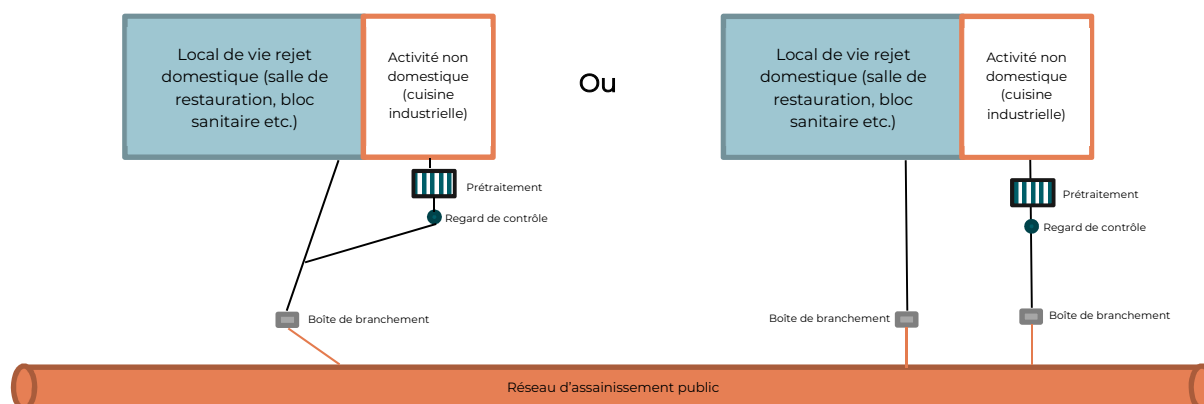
Local de vie rejet domestique (salle de restauration, bloc sanitaire etc.)

Activité non domestique (cuisine industrielle)

Prétraitement

Regard de contrôle

Boîte de branchement

Ou

Local de vie rejet domestique (salle de restauration, bloc sanitaire etc.)

Activité non domestique (cuisine industrielle)

Prétraitement

Regard de contrôle

Boîte de branchement

Boîte de branchement

Réseau d'assainissement public